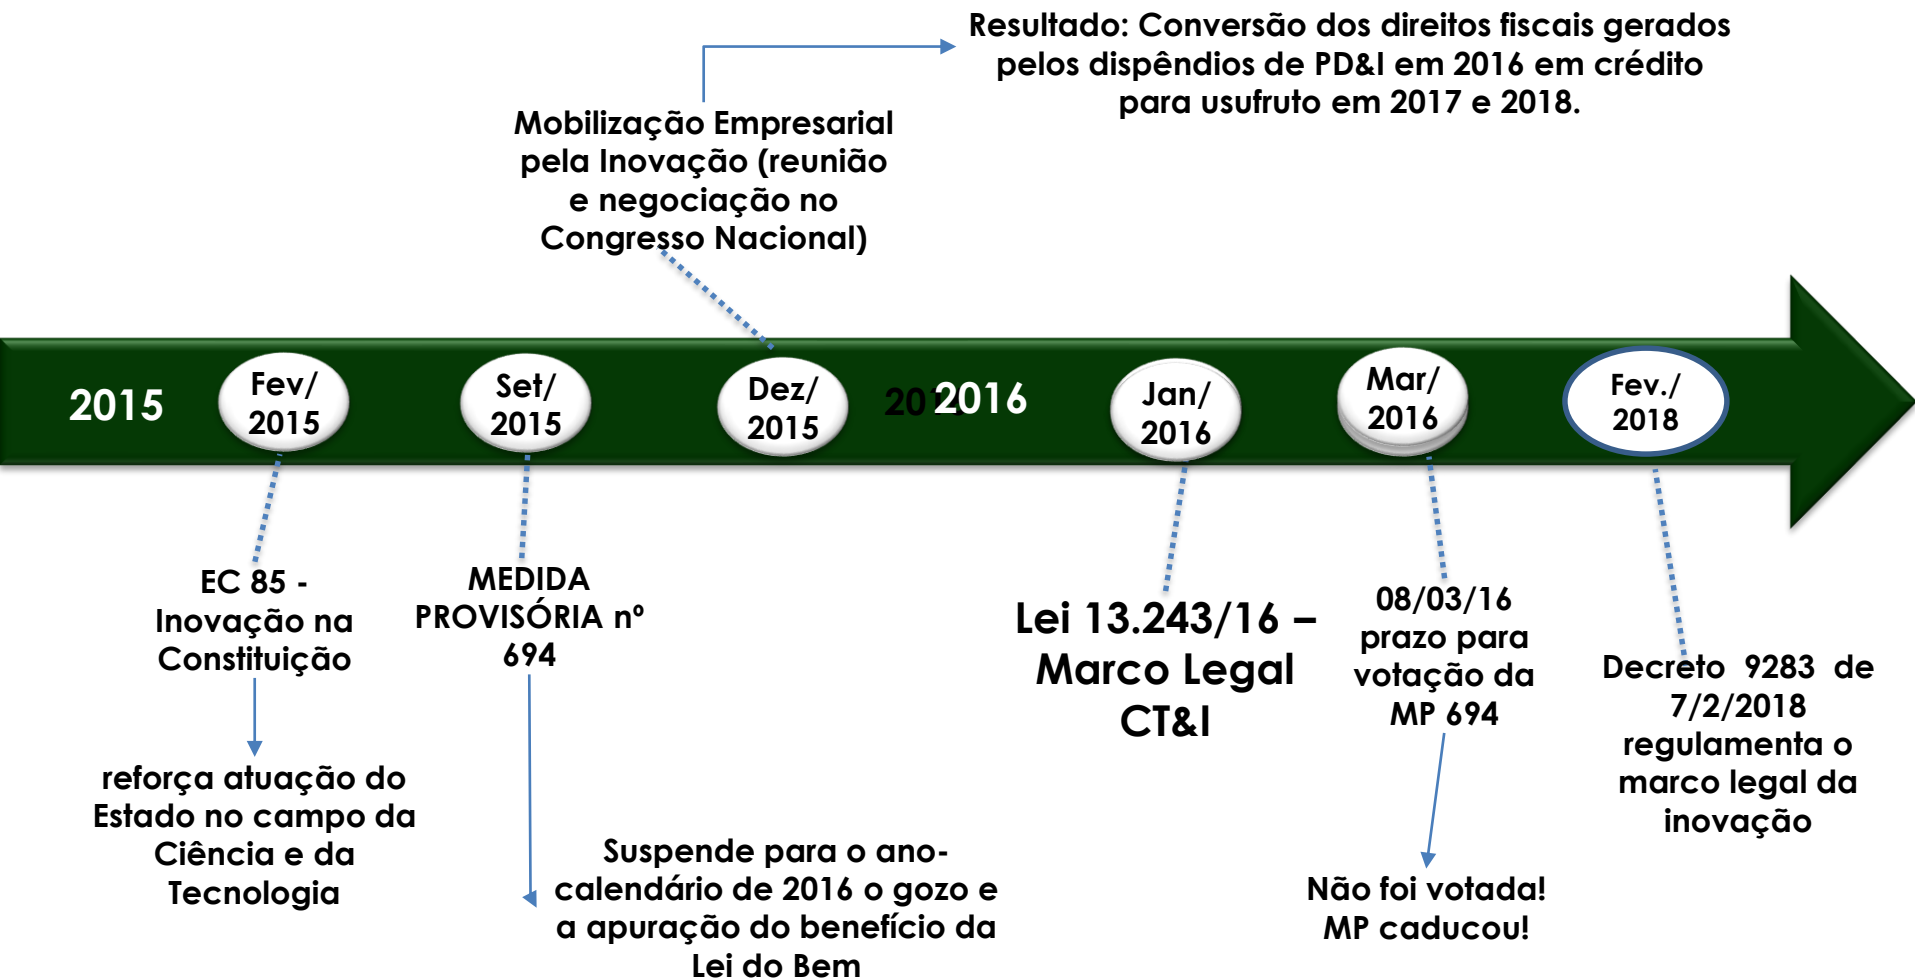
Resultado: Conversão dos direitos fiscais gerados pelos dispêndios de PD&I em 2016 em crédito para usufruto em 2017 e 2018.

Mobilização Empresarial pela Inovação (reunião e negociação no Congresso Nacional)

2015

Fev/ 2015

Set/ 2015

Dez/ 2015

20 2016

Jan/ 2016

Mar/ 2016

Fev./ 2018

EC 85 - Inovação na Constituição

reforça atuação do Estado no campo da Ciência e da Tecnologia

MEDIDA PROVISÓRIA nº 694

Suspende para o ano-calendário de 2016 o gozo e a apuração do benefício da Lei do Bem

Lei 13.243/16 – Marco Legal CT&I

08/03/16 prazo para votação da MP 694

Não foi votada! MP caducou!

Decreto 9283 de 7/2/2018 regulamenta o marco legal da inovação